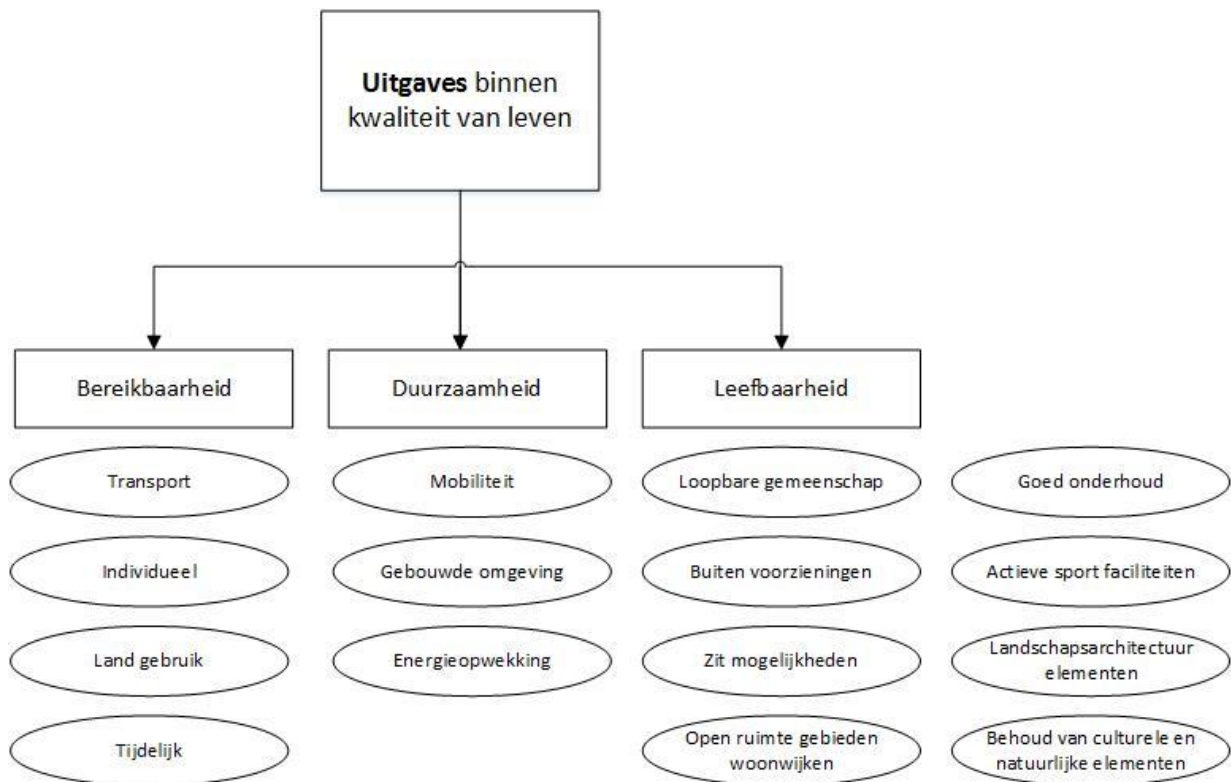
**Uitgaves** binnen kwaliteit van leven

Bereikbaarheid

Duurzaamheid

Leefbaarheid

Transport

Individueel

Land gebruik

Tijdelijk

Mobiliteit

Gebouwde omgeving

Energieopwekking

Loopbare gemeenschap

Buiten voorzieningen

Zit mogelijkheden

Open ruimte gebieden woonwijken

Goed onderhoud

Actieve sport faciliteiten

Landschapsarchitectuur elementen

Behoud van culturele en natuurlijke elementen